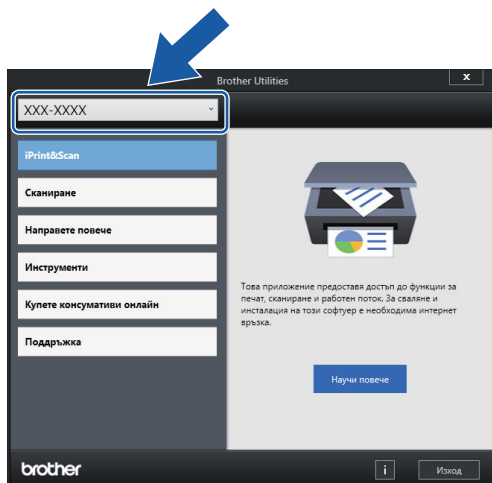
Brother Utilities

x

XXX-XXXX

iPrint&Scan

Сканиране

Направете повече

Инструменти

Купете консумативи онлайн

Поддръжка

Това приложение предоставя достъп до функции за печат, сканиране и работен поток. За сваляне и инсталация на този софтуер е необходима интернет връзка.

Научи повече

brother

i

Изход